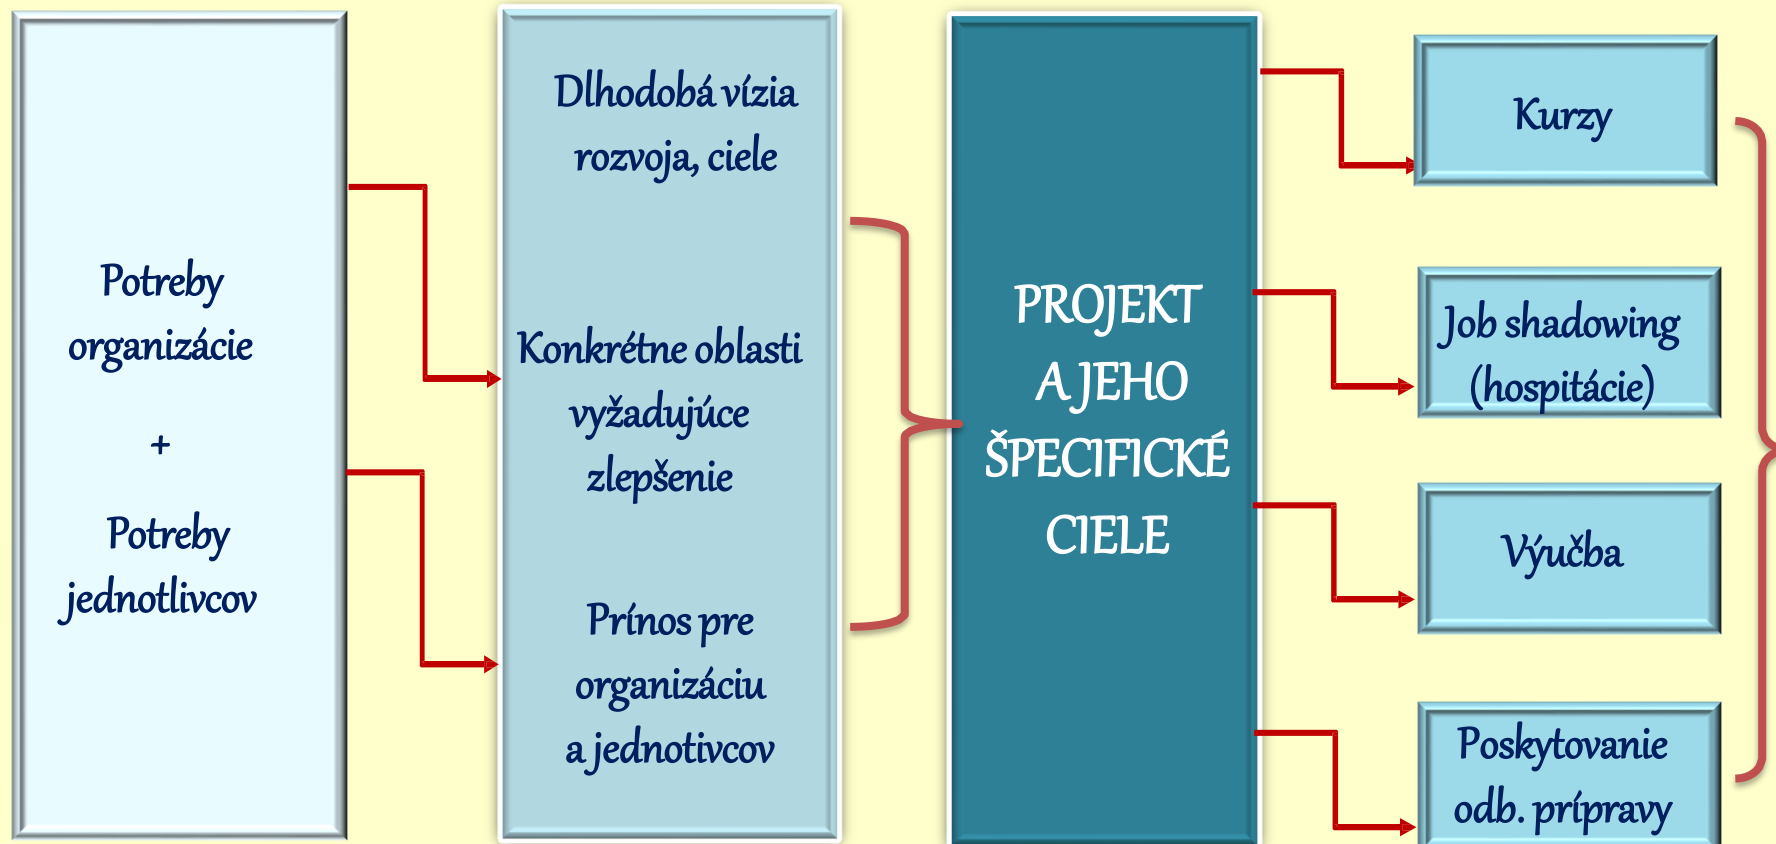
Potreby organizácie

+

Potreby jednotlivcov

Dlhodobá vízia rozvoja, ciele

Konkrétne oblasti vyžadujúce zlepšenie

Prínos pre organizáciu a jednotivcov

PROJEKT A JEHO ŠPECIFICKÉ CIELE

Kurzy

Job shadowing (hospitácie)

Výučba

Poskytovanie odb. prípravy